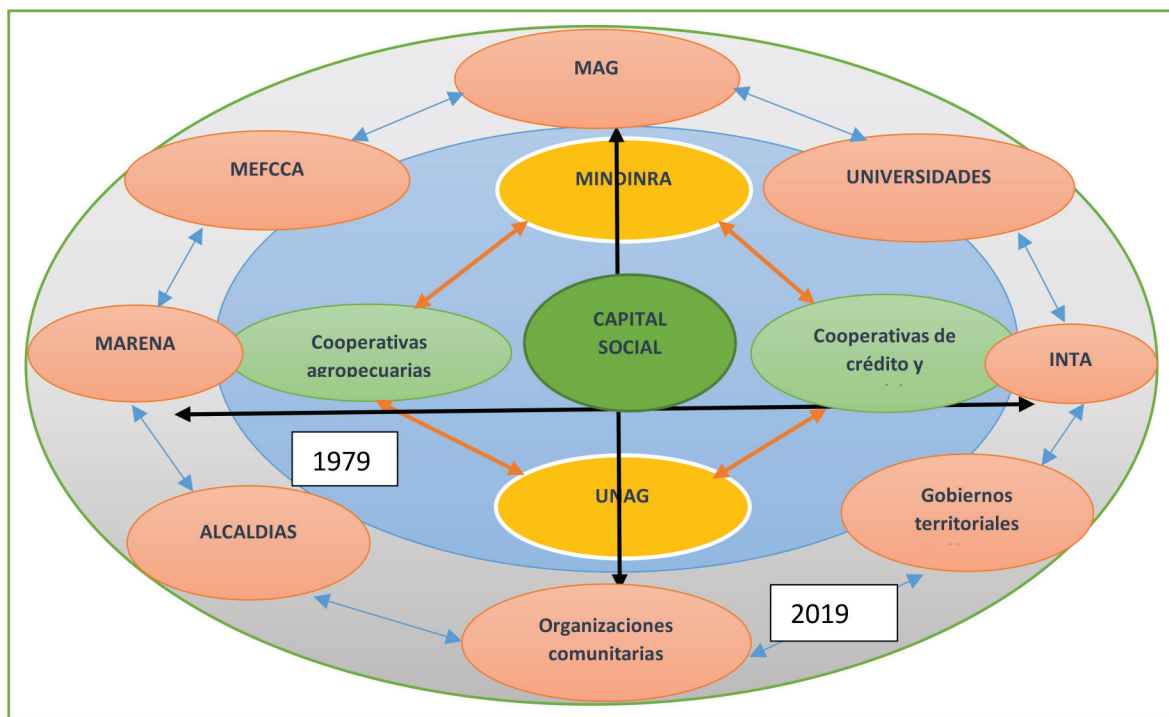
MAG

MEFCCA

MINDINRA

UNIVERSIDADES

MARENA

Cooperativas agropecuarias

CAPITAL SOCIAL

Cooperativas de crédito y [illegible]

INTA

1979

UNAG

Gobiernos territoriales

ALCALDIAS

2019

Organizaciones comunitarias